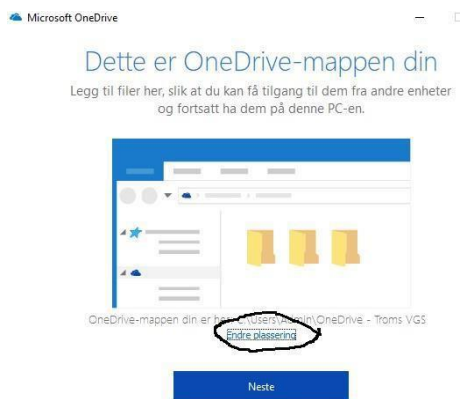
Microsoft OneDrive

Dette er OneDrive-mappen din

Legg til filer her, slik at du kan få tilgang til dem fra andre enheter og fortsatt ha dem på denne PC-en.

OneDrive-mappen din er her: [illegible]Users\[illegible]min\OneDrive - Troms VGS

Endre plassering

Neste